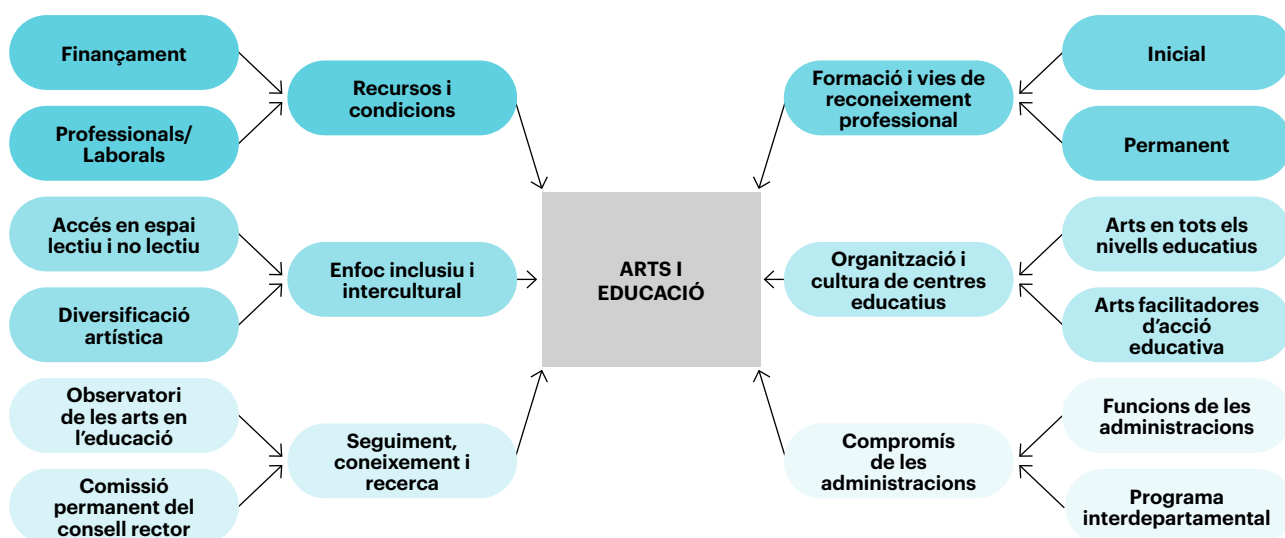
Finançament

Professionals/ Laborals

Recursos i condicions

Accés en espai lectiu i no lectiu

Diversificació artística

Enfoc inclusiu i intercultural

Observatori de les arts en l'educació

Comissió permanent del consell rector

Seguiment, coneixement i recerca

ARTS I EDUCACIÓ

Formació i vies de reconeixement professional

Inicial

Permanent

Organització i cultura de centres educatius

Arts en tots els nivells educatius

Arts facilitadores d'acció educativa

Compromís de les administracions

Funcions de les administracions

Programa interdepartamental